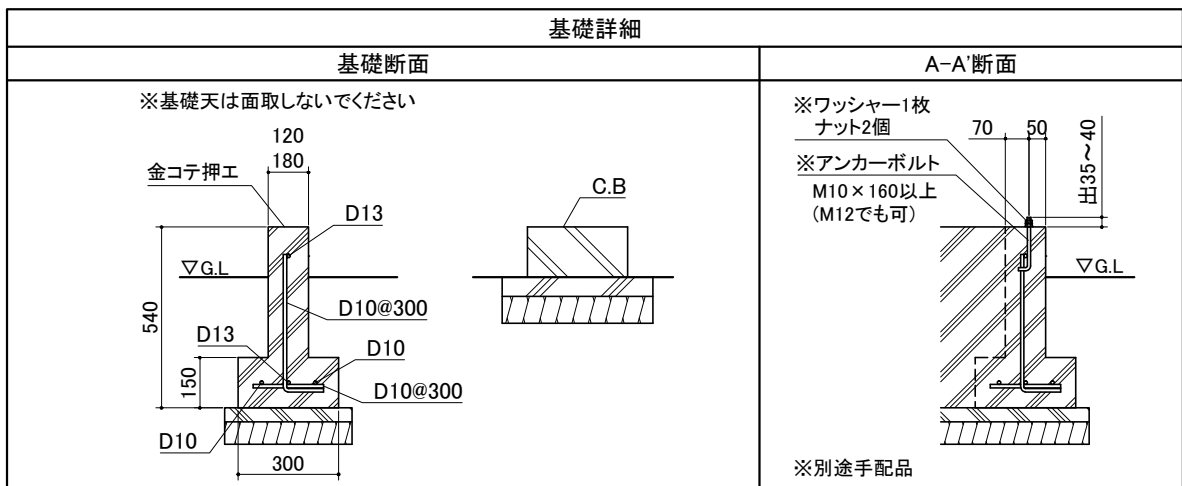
基礎詳細

基礎断面

※基礎天は面取しないでください

120
180
金コテ押エ
D13
▽G.L
540
D10@300
D13
D10
150
D10@300
D10
300

C.B

A-A'断面

※ワッシャー1枚
ナット2個
70
50
出35～40
※アンカーボルト
M10×160以上
(M12でも可)
▽G.L

※別途手配品